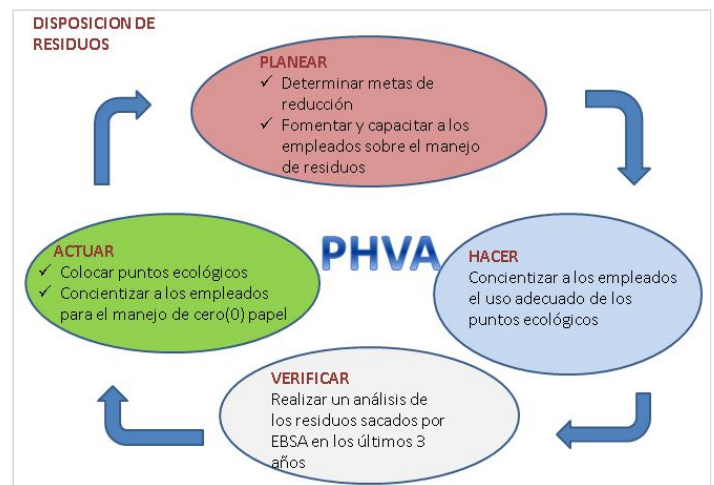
DISPOSICION DE RESIDUOS

PLANEAR
✓ Determinar metas de reducción
✓ Fomentar y capacitar a los empleados sobre el manejo de residuos

PHVA

ACTUAR
✓ Colocar puntos ecológicos
✓ Concientizar a los empleados para el manejo de cero(0) papel

HACER
Concientizar a los empleados el uso adecuado de los puntos ecológicos

VERIFICAR
Realizar un análisis de los residuos sacados por EBSA en los últimos 3 años